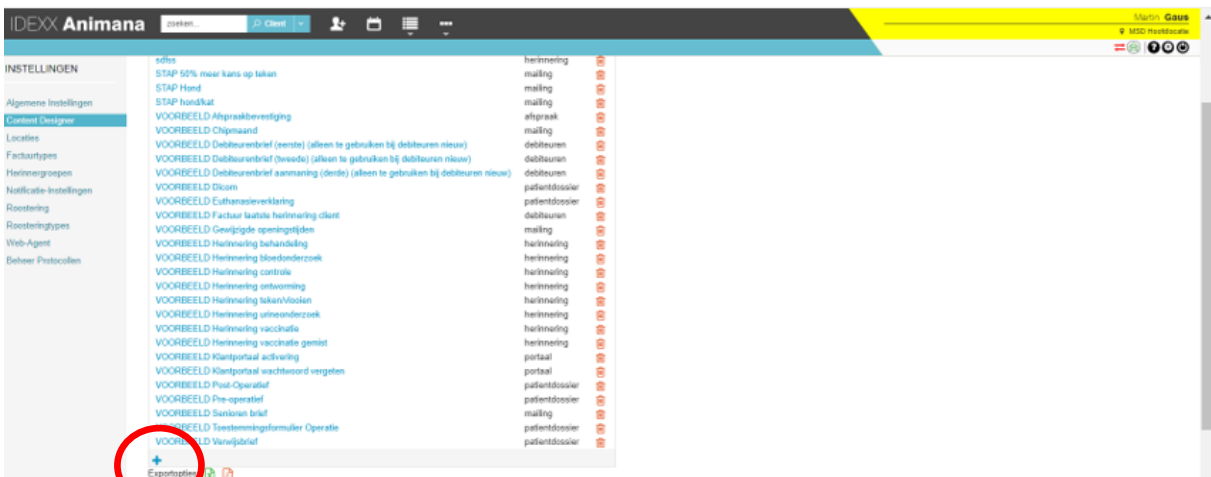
IDEXX Animana

zoeken...

Client

Martin Gaus

MSD Hoofdlocatie

INSTELLINGEN

Algemene Instellingen
Content Designer
Locaties
Factuurtypes
Herinnergroepen
Notificatie-Instellingen
Roostering
Roosteringtypes
Web-Agent
Beheer Protocollen

| | |
|---|---|
| sdfss | herinnering |
| STAP 50% meer kans op teken | mailing |
| STAP Hond | mailing |
| STAP hond/kat | mailing |
| VOORBEELD Afspraakbevestiging | afspraak |
| VOORBEELD Chipmaand | mailing |
| VOORBEELD Debiteurenbrief (eerste) (alleen te gebruiken bij debiteuren nieuw) | debiteuren |
| VOORBEELD Debiteurenbrief (tweede) (alleen te gebruiken bij debiteuren nieuw) | debiteuren |
| VOORBEELD Debiteurenbrief aanmaning (derde) (alleen te gebruiken bij debiteuren nieuw) | debiteuren |
| VOORBEELD Dicom | patientdossier |
| VOORBEELD Euthanasieverklaring | patientdossier |
| VOORBEELD Factuur laatste herinnering client | debiteuren |
| VOORBEELD Gewijzigde openingstijden | mailing |
| VOORBEELD Herinnering behandeling | herinnering |
| VOORBEELD Herinnering bloedonderzoek | herinnering |
| VOORBEELD Herinnering controle | herinnering |
| VOORBEELD Herinnering ontworming | herinnering |
| VOORBEELD Herinnering teken/vlooien | herinnering |
| VOORBEELD Herinnering urineonderzoek | herinnering |
| VOORBEELD Herinnering vaccinatie | herinnering |
| VOORBEELD Herinnering vaccinatie gemist | herinnering |
| VOORBEELD Klantportaal activering | portaal |
| VOORBEELD Klantportaal wachtwoord vergeten | portaal |
| VOORBEELD Post-Operatief | patientdossier |
| VOORBEELD Pre-operatief | patientdossier |
| VOORBEELD Senioren brief | mailing |
| VOORBEELD Toestemmingsformulier Operatie | patientdossier |
| VOORBEELD Verwijsbrief | patientdossier |

+
Exportopties